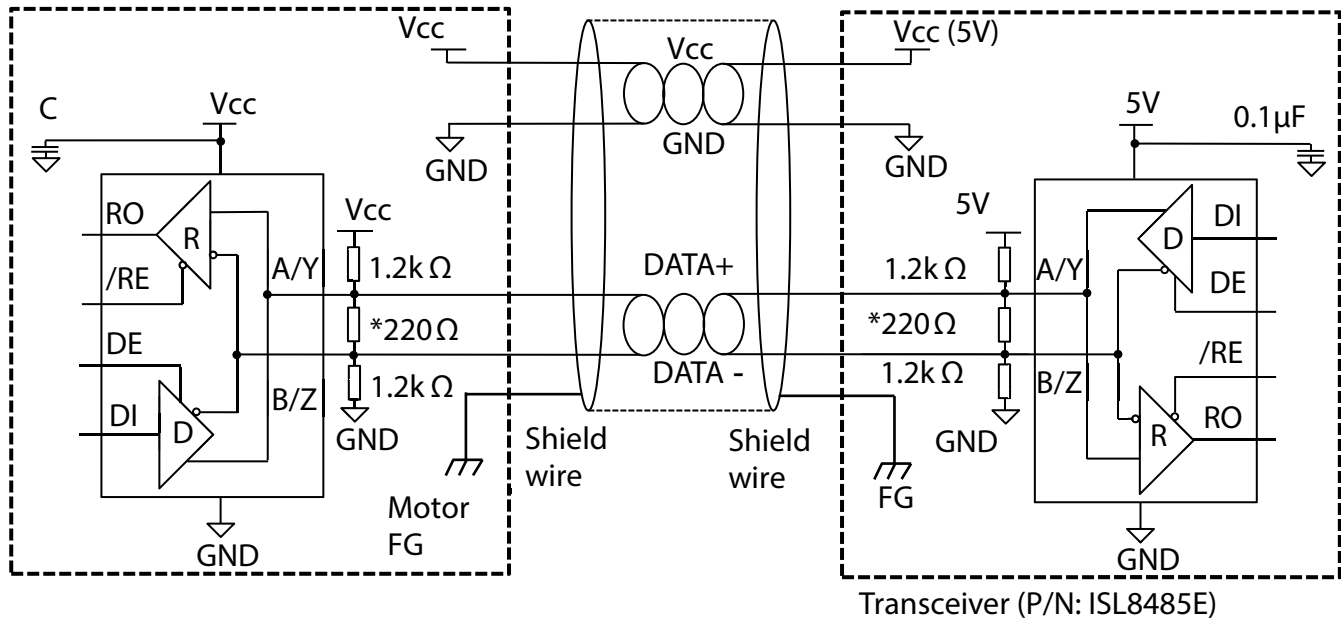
Vcc

Vcc

Vcc (5V)

C

Vcc

5V

0.1μF

GND

GND

GND

RO

R

Vcc

5V

DI

D

/RE

A/Y

1.2k Ω

DATA+

1.2k Ω

A/Y

DE

DE

*220 Ω

*220 Ω

/RE

DATA -

1.2k Ω

1.2k Ω

B/Z

B/Z

DI

D

R

RO

GND

Shield wire

Shield wire

GND

FG

Motor FG

GND

GND

Transceiver (P/N: ISL8485E)